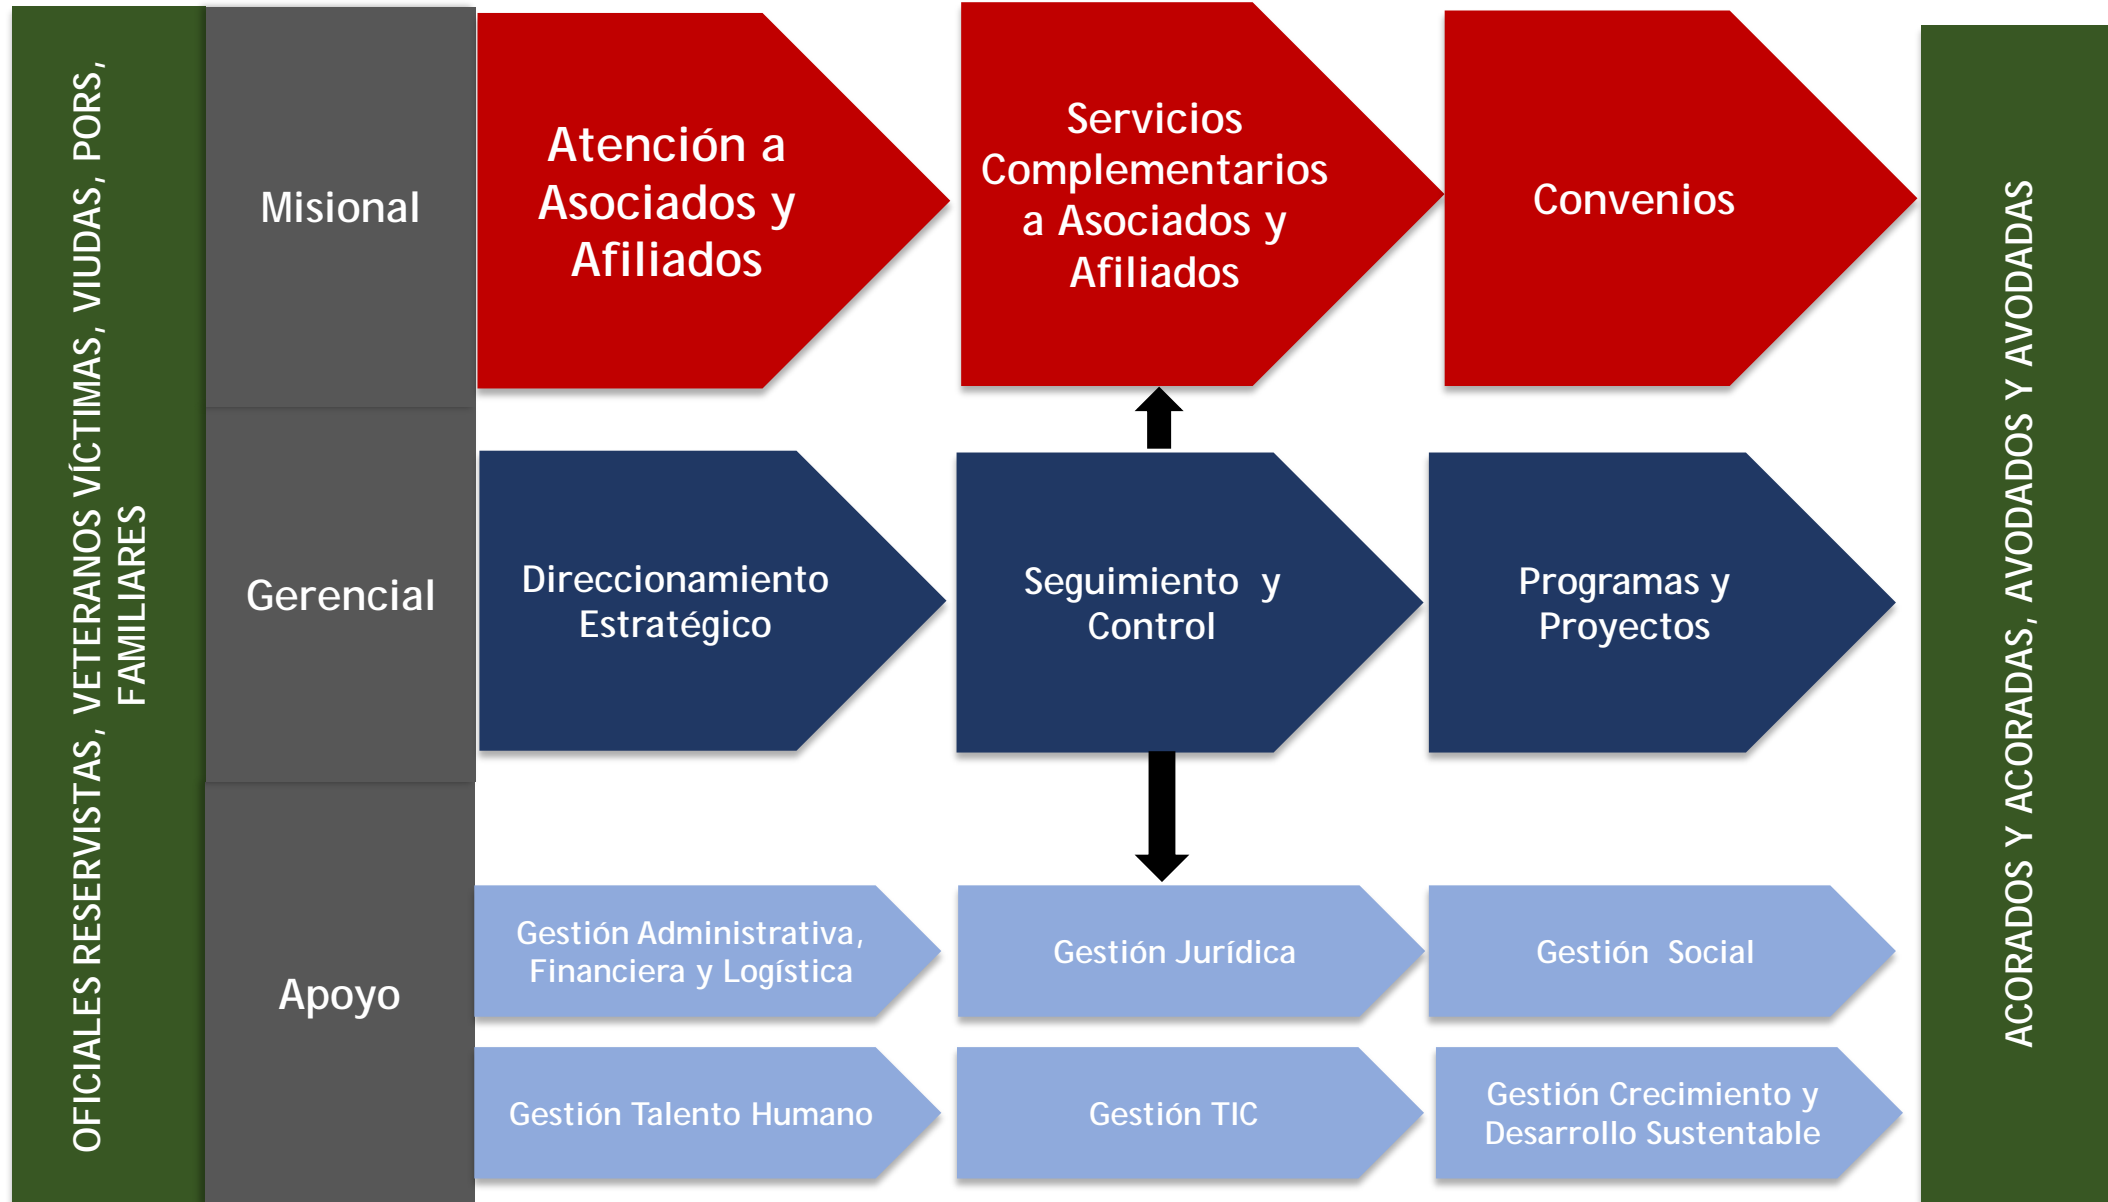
OFICIALES RESERVISTAS, VETERANOS VÍCTIMAS, VIUDAS, PORS, FAMILIARES

Misional

Atención a Asociados y Afiliados

Servicios Complementarios a Asociados y Afiliados

Convenios

Gerencial

Direccionamiento Estratégico

Seguimiento y Control

Programas y Proyectos

Apoyo

Gestión Administrativa, Financiera y Logística

Gestión Jurídica

Gestión Social

Gestión Talento Humano

Gestión TIC

Gestión Crecimiento y Desarrollo Sustentable

ACORADOS Y ACORADAS, AVODADOS Y AVODADAS